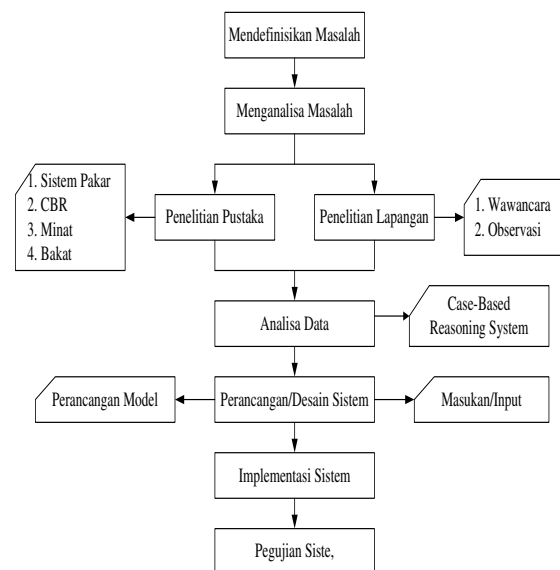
Mendefinisikan Masalah

Menganalisa Masalah

1. Sistem Pakar
2. CBR
3. Minat
4. Bakat

Penelitian Pustaka

Penelitian Lapangan

1. Wawancara
2. Observasi

Analisa Data

Case-Based Reasoning System

Perancangan Model

Perancangan/Desain Sistem

Masukan/Input

Implementasi Sistem

Pegujian Siste,